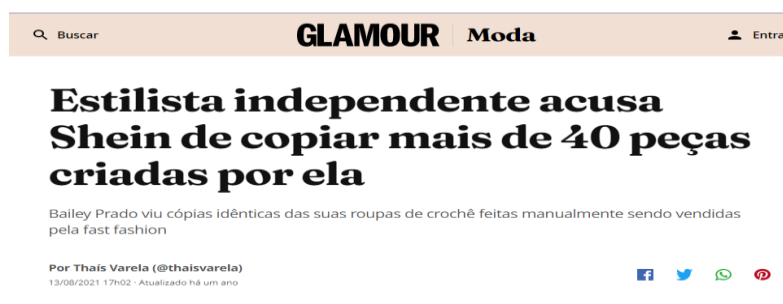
Buscar GLAMOUR | Moda Entra

Estilista independente acusa Shein de copiar mais de 40 peças criadas por ela

Bailey Prado viu cópias idênticas das suas roupas de crochê feitas manualmente sendo vendidas pela fast fashion

Por Thaís Varela (@thaisvarela)
13/08/2021 17h02 · Atualizado há um ano